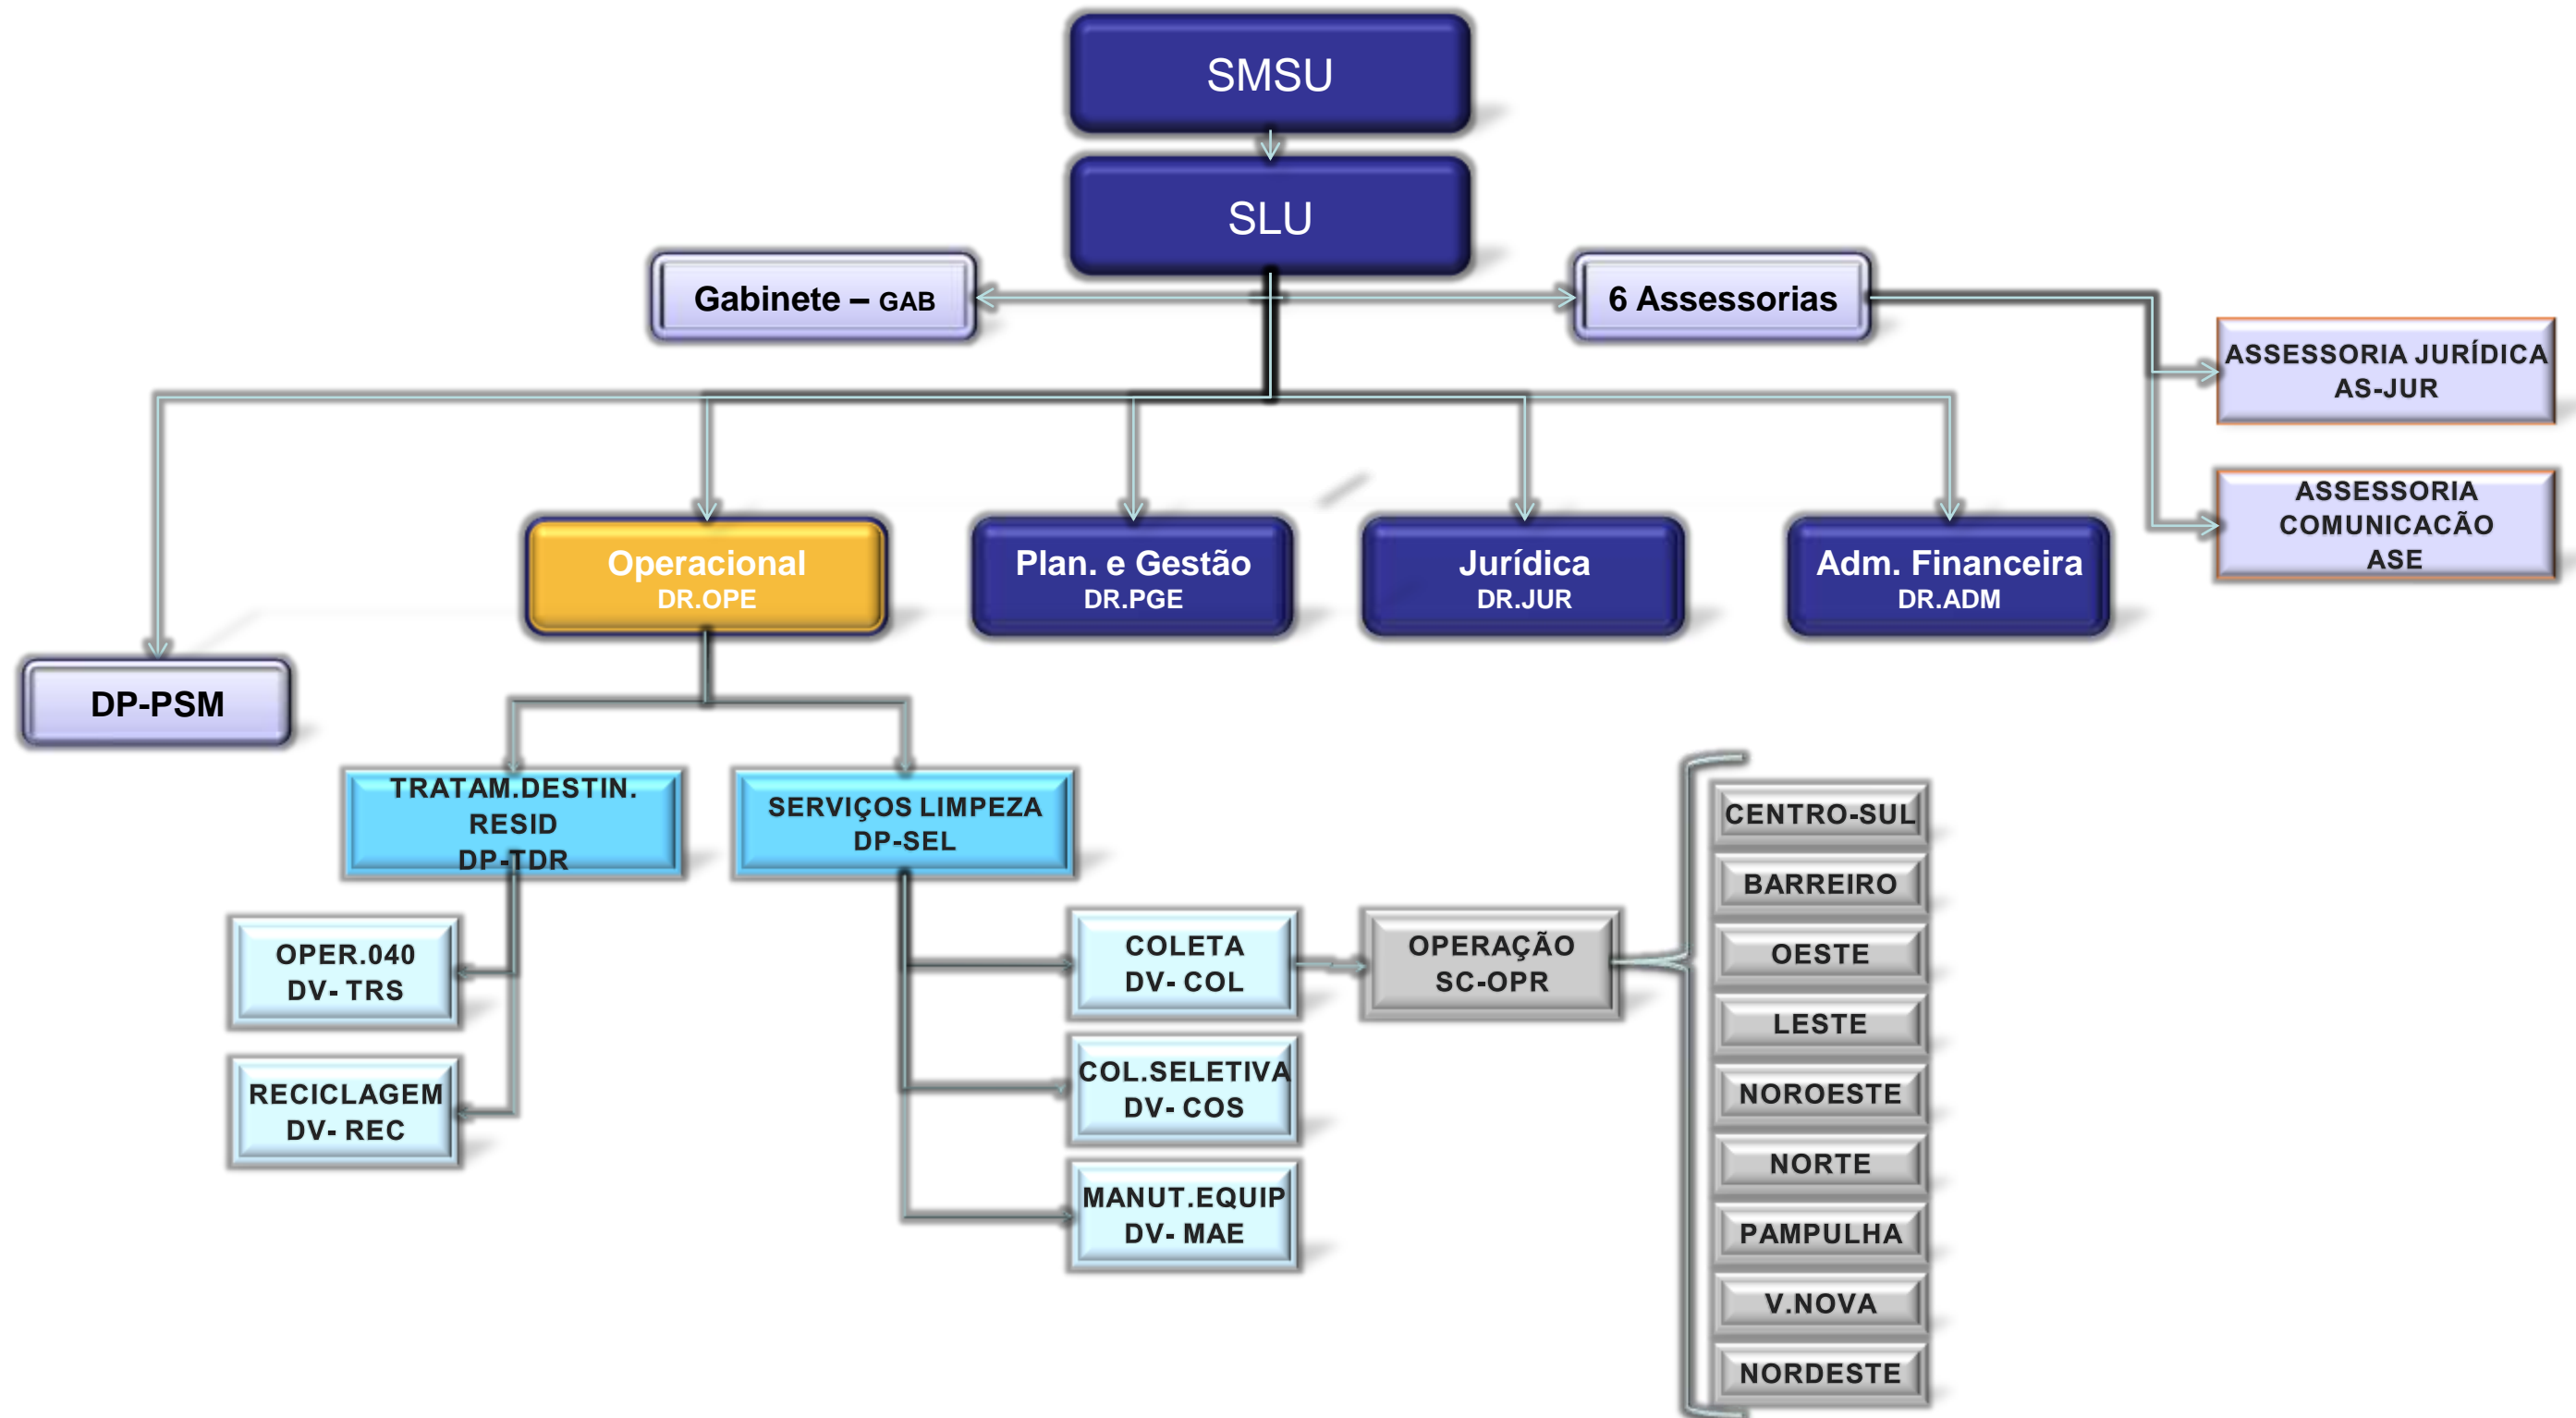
SMSU

SLU

Gabinete – GAB

6 Assessorias

ASSESSORIA JURÍDICA
AS-JUR

ASSESSORIA COMUNICACÃO
ASE

Operacional
DR.OPE

Plan. e Gestão
DR.PGE

Jurídica
DR.JUR

Adm. Financeira
DR.ADM

DP-PSM

TRATAM.DESTIN. RESID
DP-TDR

SERVIÇOS LIMPEZA
DP-SEL

OPER.040
DV- TRS

RECICLAGEM
DV- REC

COLETA
DV- COL

COL.SELETIVA
DV- COS

MANUT.EQUIP
DV- MAE

OPERAÇÃO
SC-OPR

CENTRO-SUL

BARREIRO

OESTE

LESTE

NOROESTE

NORTE

PAMPULHA

V.NOVA

NORDESTE